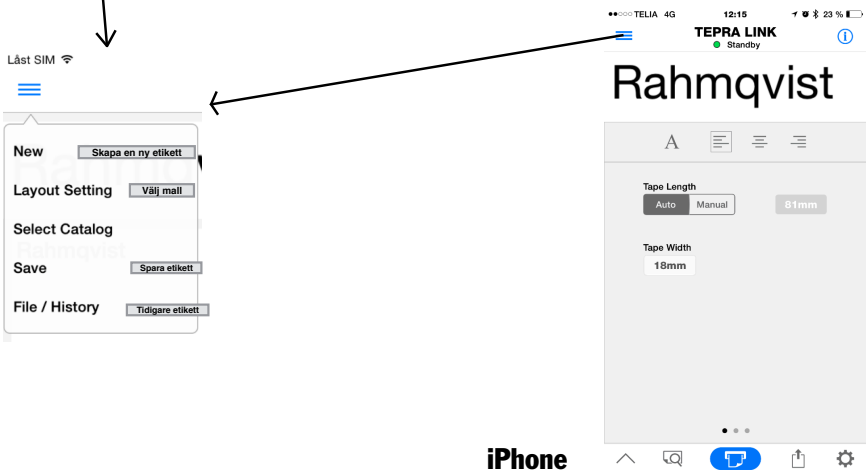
Låst SIM

New Skapa en ny etikett
Layout Setting Välj mall
Select Catalog
Save Spara etikett
File / History Tidigare etikett

Rahmqvist

●●○○○ TELIA 4G 12:15 23 %
TEPRA LINK
Standby

Rahmqvist

A

Tape Length
Auto Manual 81mm

Tape Width
18mm

iPhone